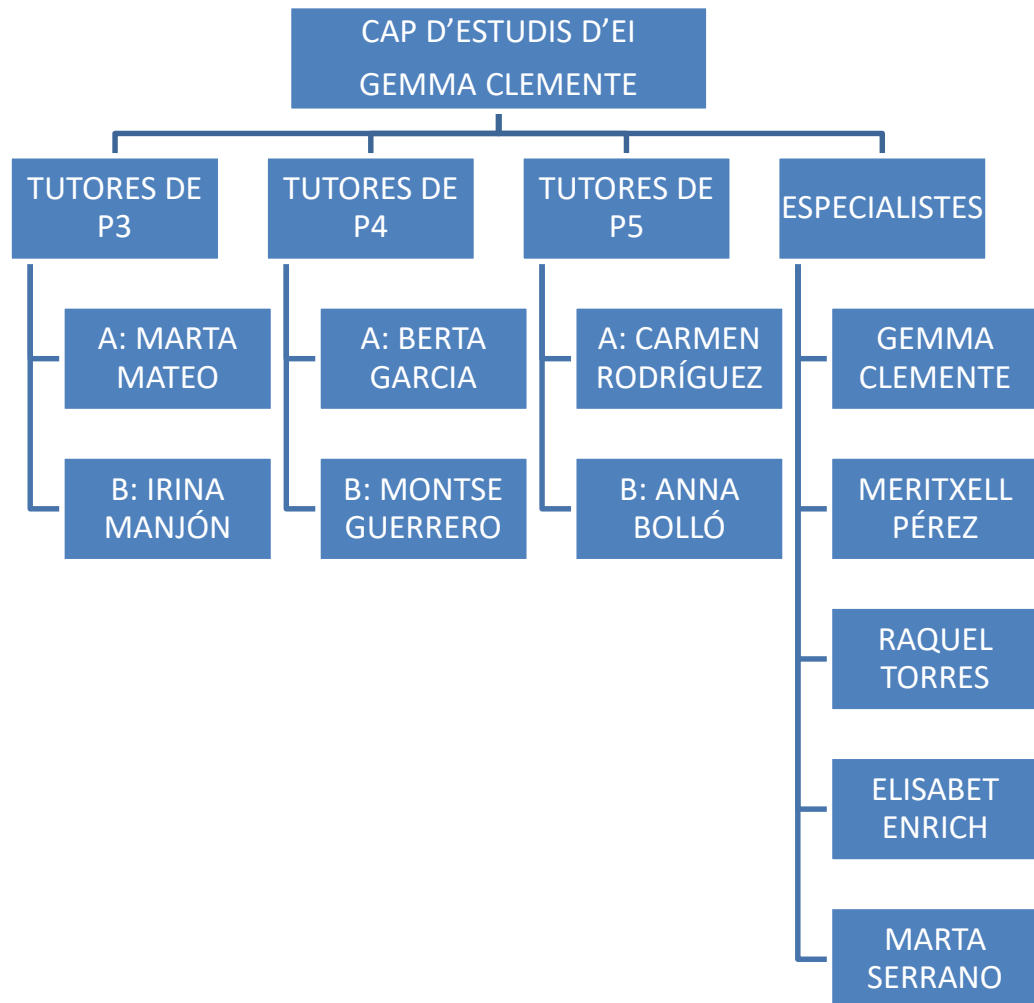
CAP D'ESTUDIS D'EI
GEMMA CLEMENTE

TUTORES DE P3

A: MARTA MATEO

B: IRINA MANJÓN

TUTORES DE P4

A: BERTA GARCIA

B: MONTSE GUERRERO

TUTORES DE P5

A: CARMEN RODRÍGUEZ

B: ANNA BOLLÓ

ESPECIALISTES

GEMMA CLEMENTE

MERITXELL PÉREZ

RAQUEL TORRES

ELISABET ENRICH

MARTA SERRANO